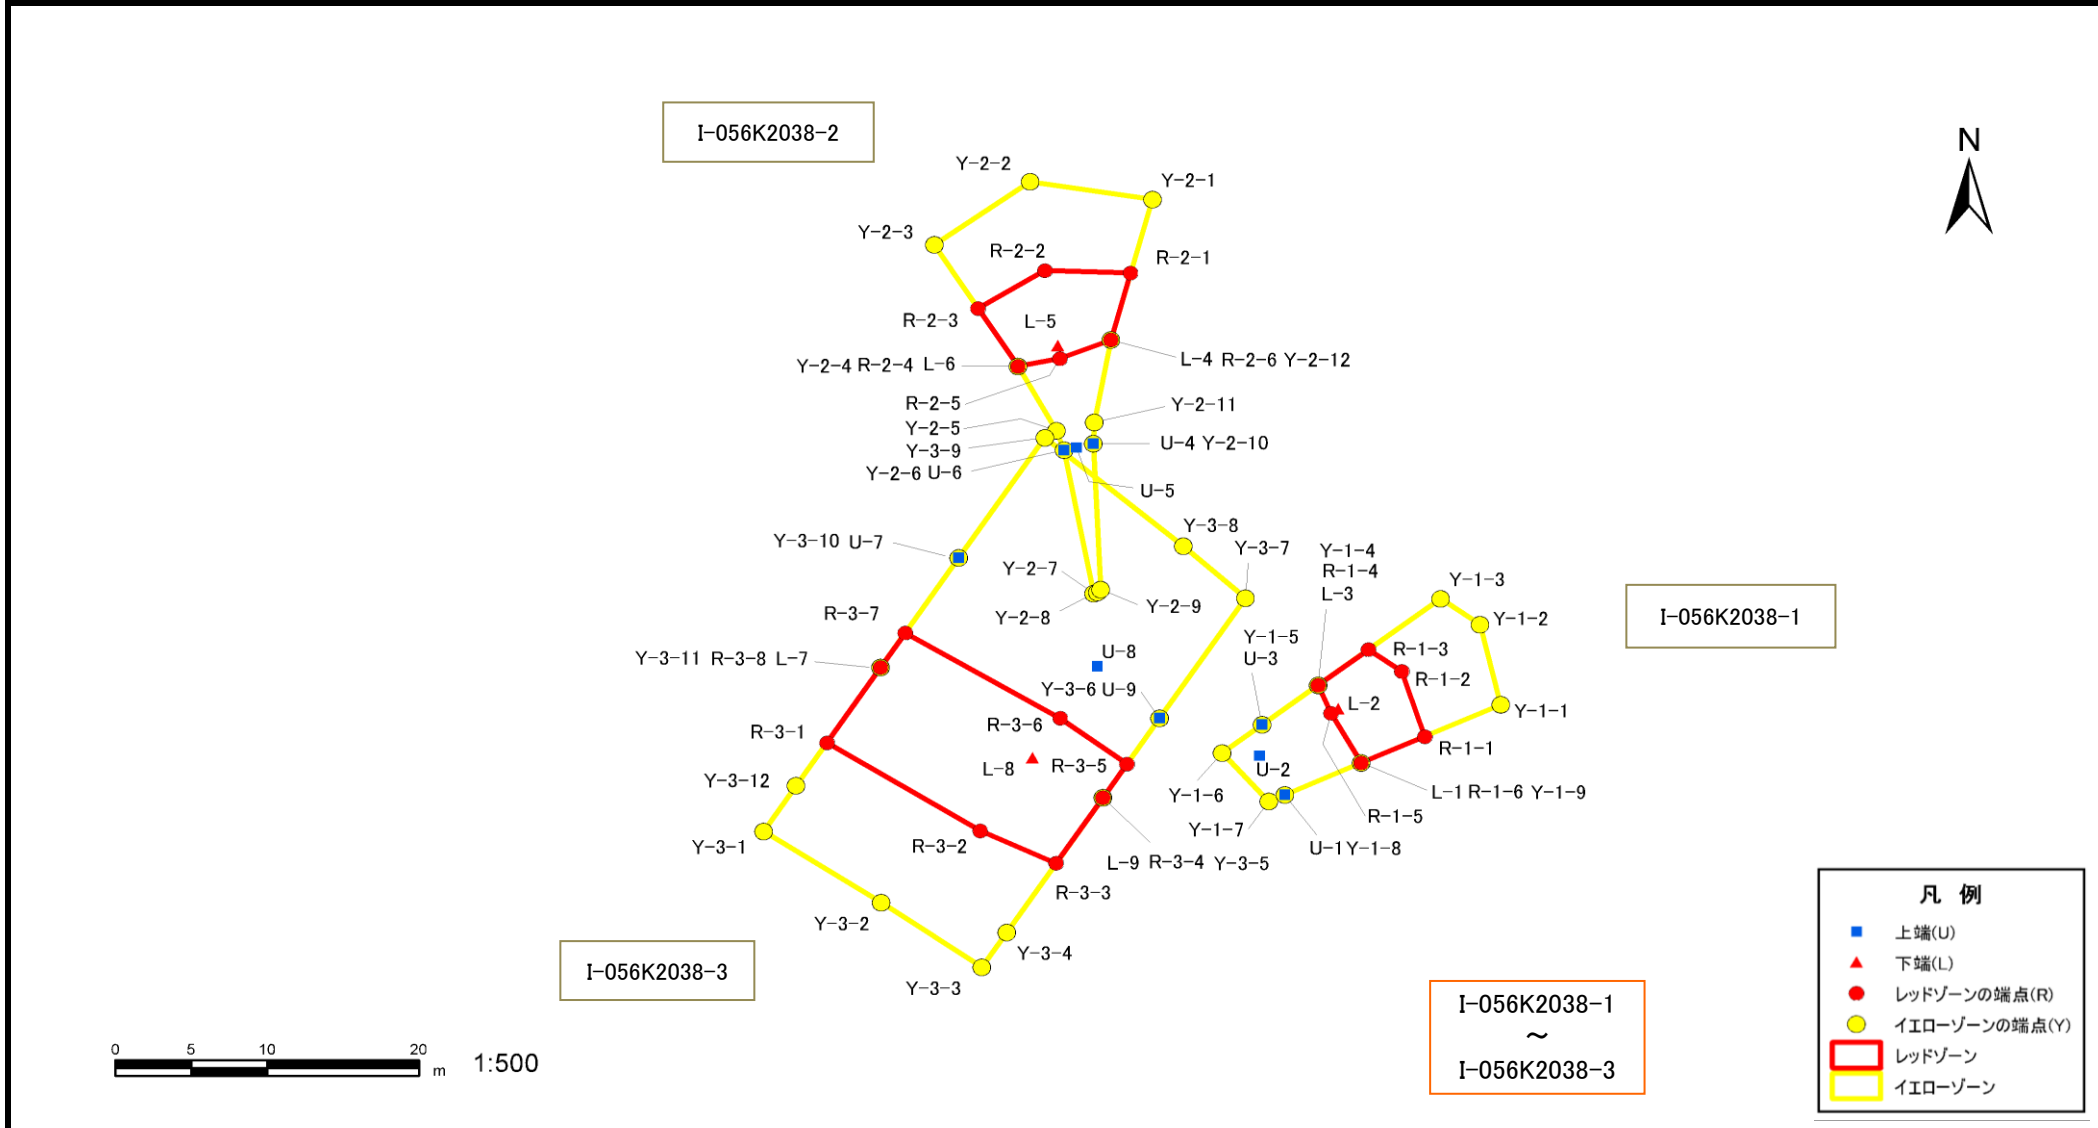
I-056K2038-2

N

Y-2-2
Y-2-1
Y-2-3
R-2-2
R-2-1
R-2-3
L-5
L-4 R-2-6 Y-2-12
Y-2-4 R-2-4 L-6
R-2-5
Y-2-11
Y-2-5
Y-3-9
U-4 Y-2-10
Y-2-6 U-6
U-5
Y-3-8
Y-3-10 U-7
Y-3-7
Y-1-4
R-1-4
L-3
Y-2-7
Y-1-3
Y-2-9
Y-1-2
R-3-7
Y-2-8
I-056K2038-1
Y-1-5
U-3
R-1-3
U-8
Y-3-11 R-3-8 L-7
R-1-2
Y-3-6 U-9
L-2
Y-1-1
R-3-6
R-3-1
R-1-1
L-8
R-3-5
U-2
Y-3-12
Y-1-6
L-1 R-1-6 Y-1-9
R-1-5
Y-1-7
Y-3-1
R-3-2
U-1 Y-1-8
L-9 R-3-4 Y-3-5
R-3-3
Y-3-2
Y-3-4
I-056K2038-3
Y-3-3

I-056K2038-1
～
I-056K2038-3

0 5 10 20 m
1:500

凡 例
上端(U)
下端(L)
レッドゾーンの端点(R)
イエローゾーンの端点(Y)
レッドゾーン
イエローゾーン